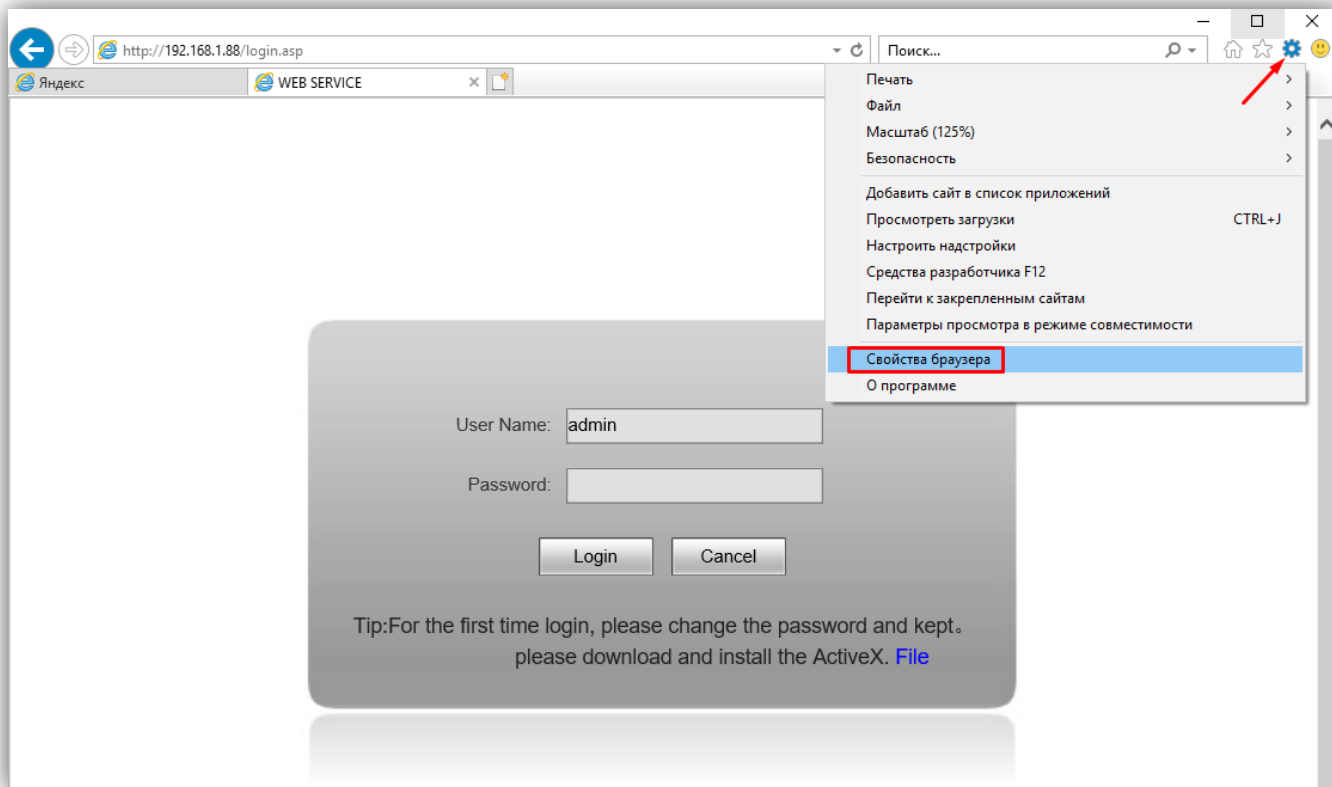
http://192.168.1.88/login.asp

Поиск...

Яндекс

WEB SERVICE

Печать
Файл
Масштаб (125%)
Безопасность

Добавить сайт в список приложений
Просмотреть загрузки CTRL+J
Настроить надстройки
Средства разработчика F12
Перейти к закрепленным сайтам
Параметры просмотра в режиме совместимости

Свойства браузера
О программе

User Name: admin

Password:

Login Cancel

Tip:For the first time login, please change the password and kept。 please download and install the ActiveX. File